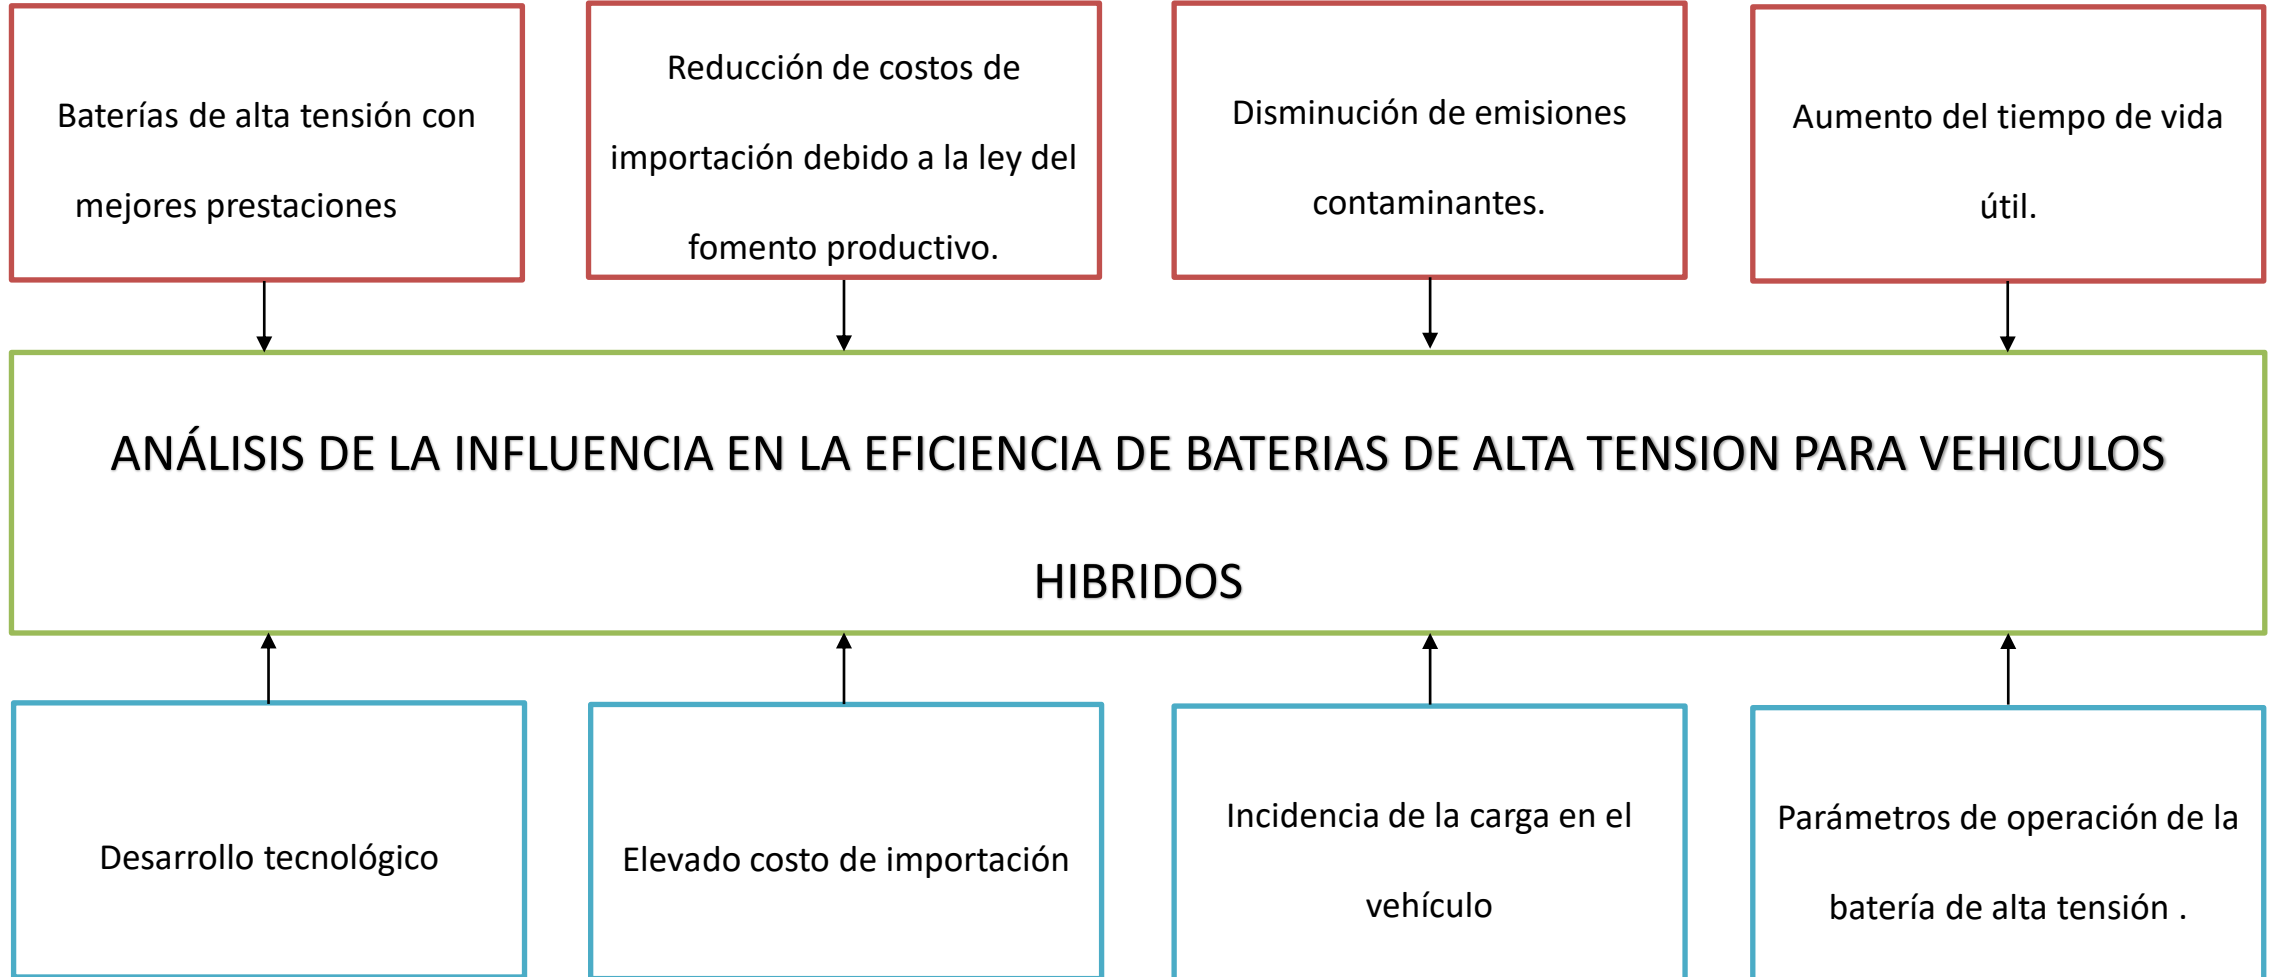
Baterías de alta tensión con mejores prestaciones

Reducción de costos de importación debido a la ley del fomento productivo.

Disminución de emisiones contaminantes.

Aumento del tiempo de vida útil.

ANÁLISIS DE LA INFLUENCIA EN LA EFICIENCIA DE BATERIAS DE ALTA TENSION PARA VEHICULOS HIBRIDOS

Desarrollo tecnológico

Elevado costo de importación

Incidencia de la carga en el vehículo

Parámetros de operación de la batería de alta tensión .